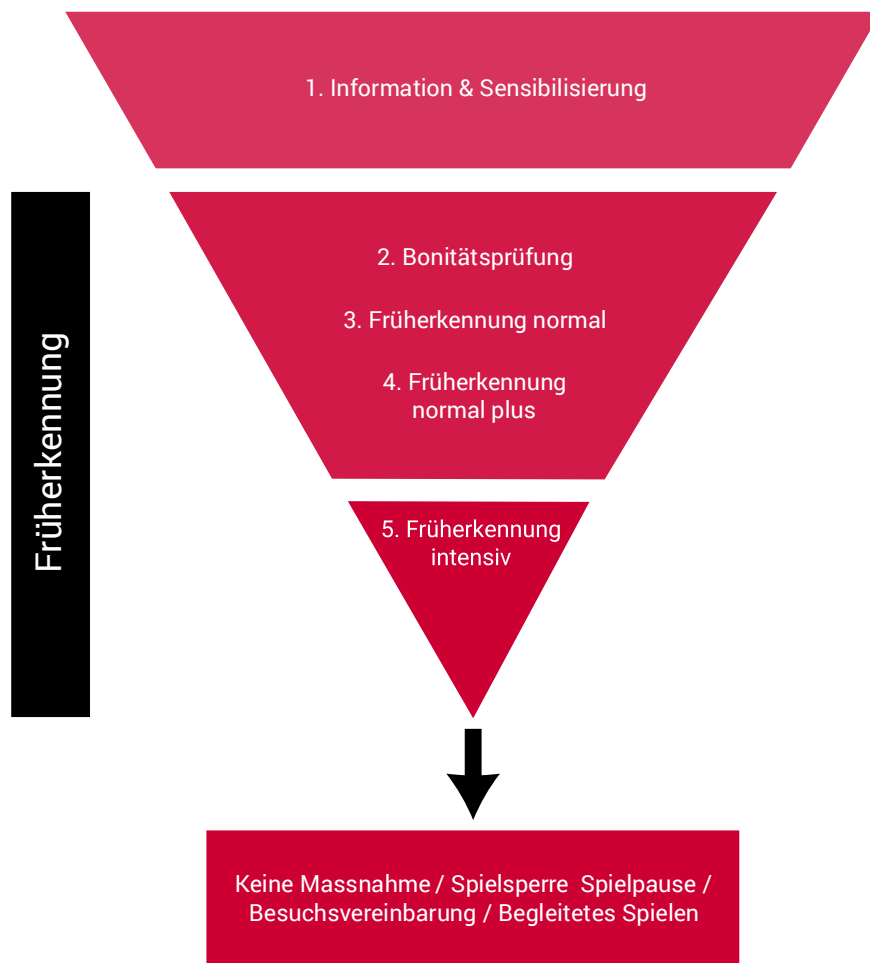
1. Information & Sensibilisierung

Früherkennung

2. Bonitätsprüfung

3. Früherkennung normal

4. Früherkennung normal plus

5. Früherkennung intensiv

Keine Massnahme / Spielsperre Spielpause / Besuchsvereinbarung / Begleitetes Spielen